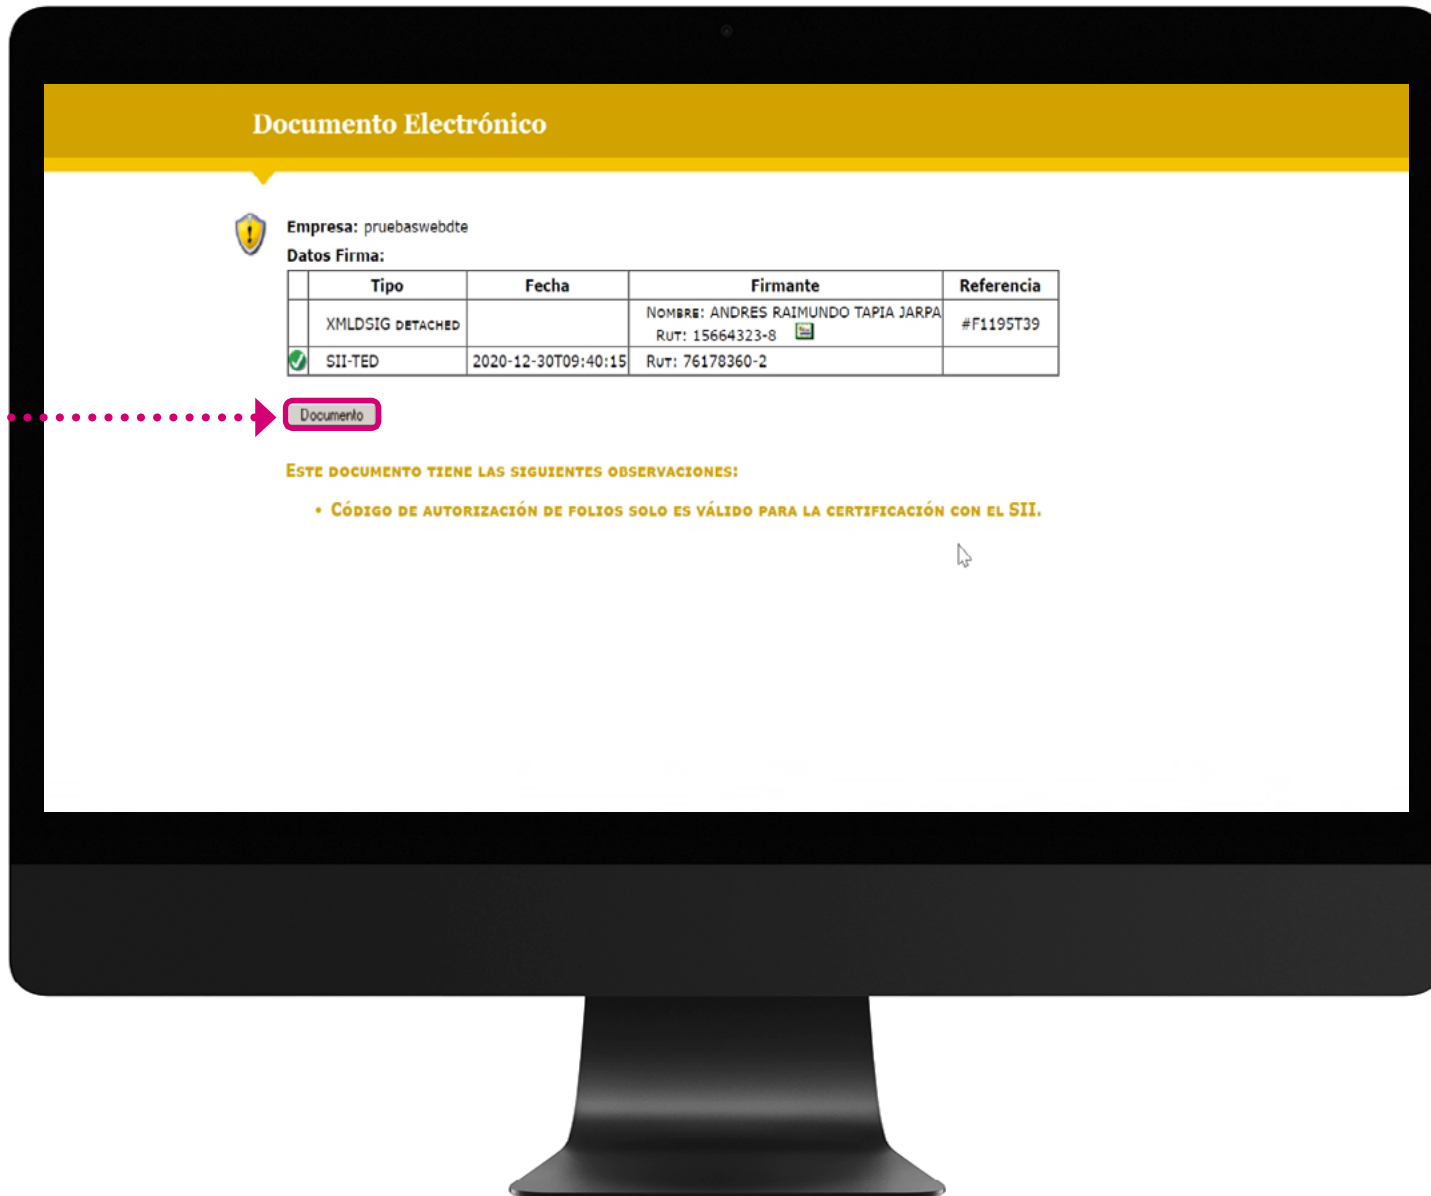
Documento Electrónico

Empresa: pruebaswebdte
Datos Firma:

| | Tipo | Fecha | Firmante | Referencia |
|---|---|---|---|---|
| | XMLDSIG DETACHED | | NOMBRE: ANDRES RAIMUNDO TAPIA JARPA RUT: 15664323-8 | #F1195T39 |
| | SII-TED | 2020-12-30T09:40:15 | RUT: 76178360-2 | |

Documento

ESTE DOCUMENTO TIENE LAS SIGUIENTES OBSERVACIONES:

• CÓDIGO DE AUTORIZACIÓN DE FOLIOS SOLO ES VÁLIDO PARA LA CERTIFICACIÓN CON EL SII.